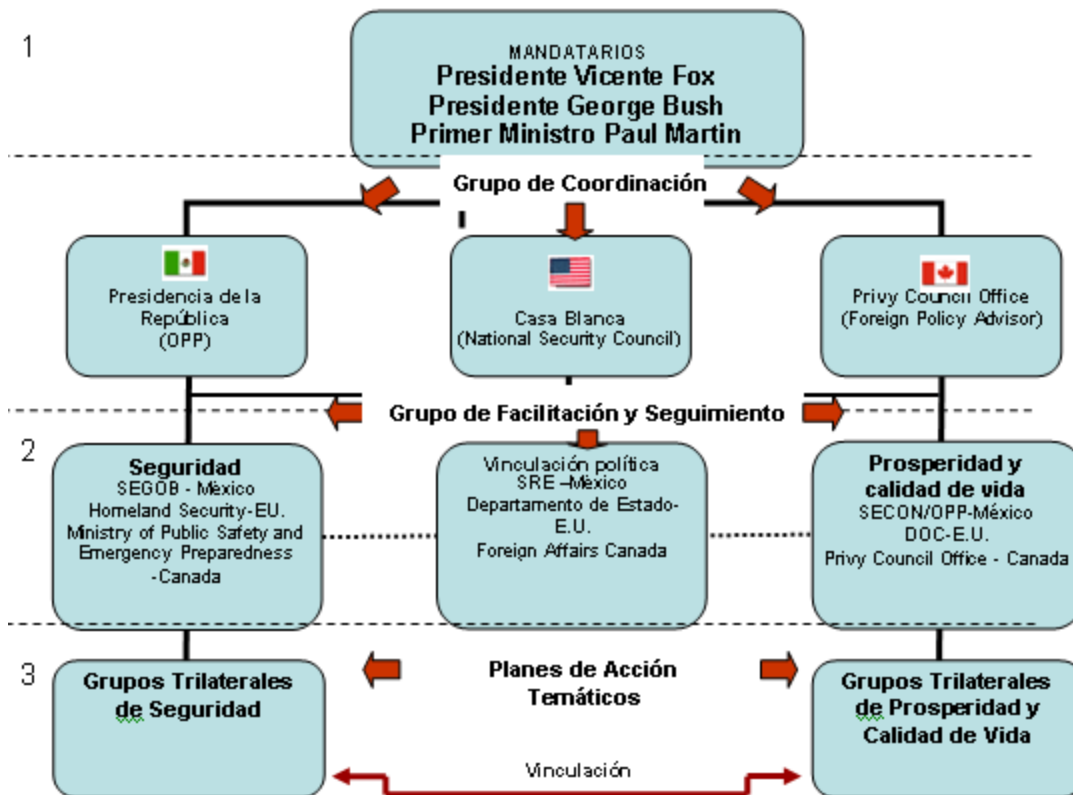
1

MANDATARIOS
Presidente Vicente Fox
Presidente George Bush
Primer Ministro Paul Martin

Grupo de Coordinación

Presidencia de la República (OPP)

Casa Blanca (National Security Council)

Privy Council Office (Foreign Policy Advisor)

Grupo de Facilitación y Seguimiento

2

Seguridad
SEGOB - México
Homeland Security-EU.
Ministry of Public Safety and Emergency Preparedness -Canada

Vinculación política
SRE –México
Departamento de Estado-E.U.
Foreign Affairs Canada

Prosperidad y calidad de vida
SECON/OPP-México
DOC-E.U.
Privy Council Office - Canada

3

Grupos Trilaterales de Seguridad

Planes de Acción Temáticos

Grupos Trilaterales de Prosperidad y Calidad de Vida

Vinculación